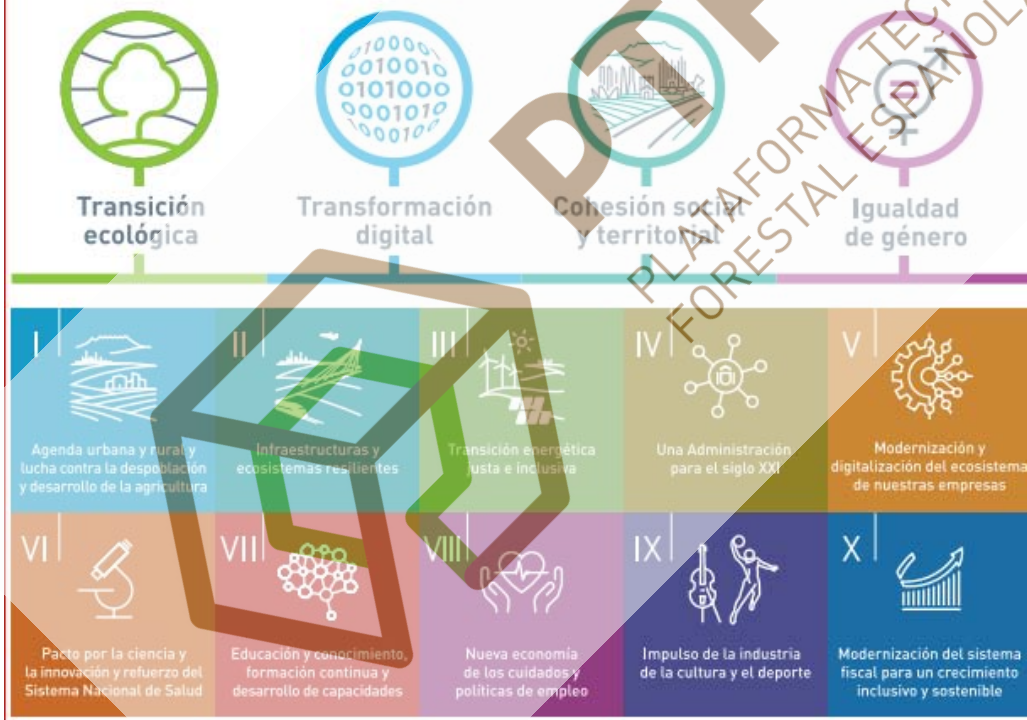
0100
001001
0101000
001010
00010

Transición ecológica

Transformación digital

Cohesión social y territorial

Igualdad de género

DTF

PLATAFORMA TECNOLÓGICA FORESTAL ESPAÑOLA

I

Agenda urbana y rural y lucha contra la despoblación y desarrollo de la agricultura

II

Infraestructuras y ecosistemas resilientes

III

Transición energética justa e inclusiva

IV

Una Administración para el siglo XXI

V

Modernización y digitalización del ecosistema de nuestras empresas

VI

Pacto por la ciencia y la innovación y refuerzo del Sistema Nacional de Salud

VII

Educación y conocimiento, formación continua y desarrollo de capacidades

VIII

Nueva economía de los cuidados y políticas de empleo

IX

Impulso de la industria de la cultura y el deporte

X

Modernización del sistema fiscal para un crecimiento inclusivo y sostenible